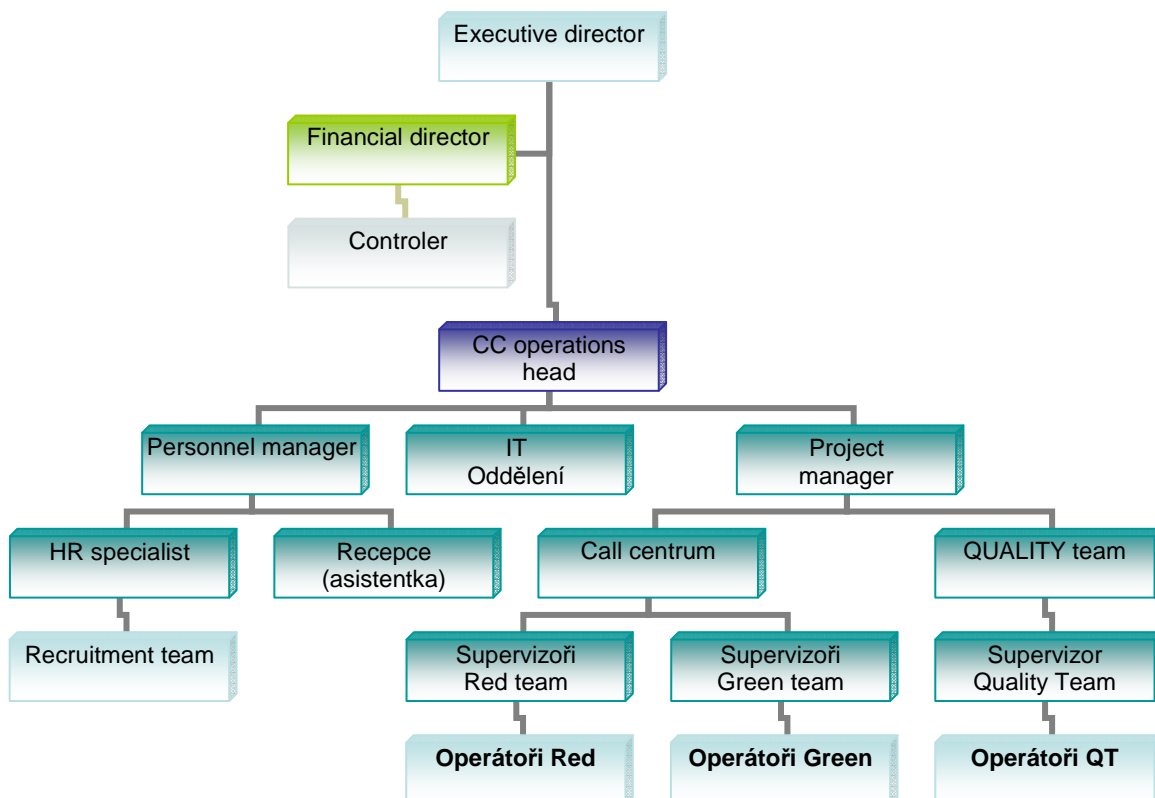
Executive director

Financial director

Controler

CC operations head

Personnel manager

IT Oddělení

Project manager

HR specialist

Recepce (asistentka)

Call centrum

QUALITY team

Recruitment team

Supervizoři Red team

Supervizoři Green team

Supervizor Quality Team

**Operátoři Red**

**Operátoři Green**

**Operátoři QT**